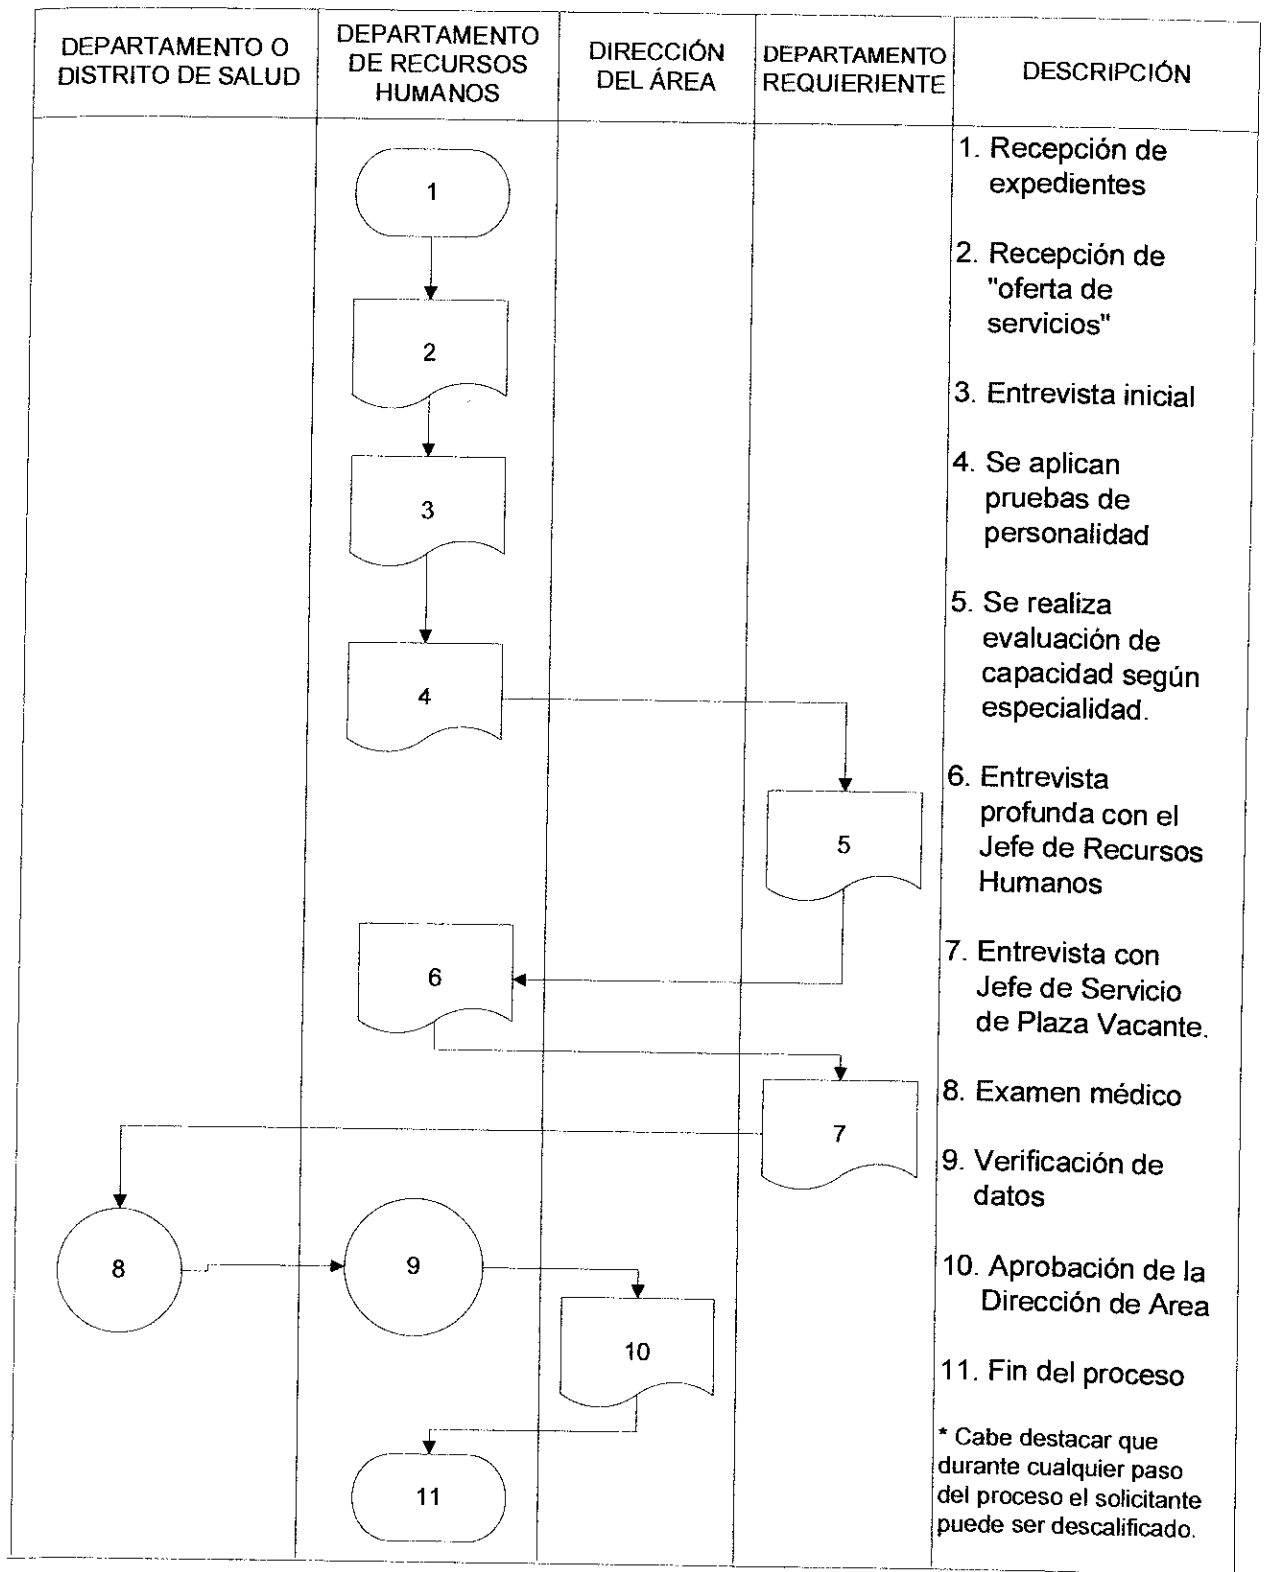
| DEPARTAMENTO O DISTRITO DE SALUD | DEPARTAMENTO DE RECURSOS HUMANOS | DIRECCIÓN DEL ÁREA | DEPARTAMENTO REQUIERIENTE | DESCRIPCIÓN |
|---|---|---|---|---|

1

2

3

4

5

6

7

8

9

10

11

1. Recepción de expedientes

2. Recepción de "oferta de servicios"

3. Entrevista inicial

4. Se aplican pruebas de personalidad

5. Se realiza evaluación de capacidad según especialidad.

6. Entrevista profunda con el Jefe de Recursos Humanos

7. Entrevista con Jefe de Servicio de Plaza Vacante.

8. Examen médico

9. Verificación de datos

10. Aprobación de la Dirección de Area

11. Fin del proceso

* Cabe destacar que durante cualquier paso del proceso el solicitante puede ser descalificado.